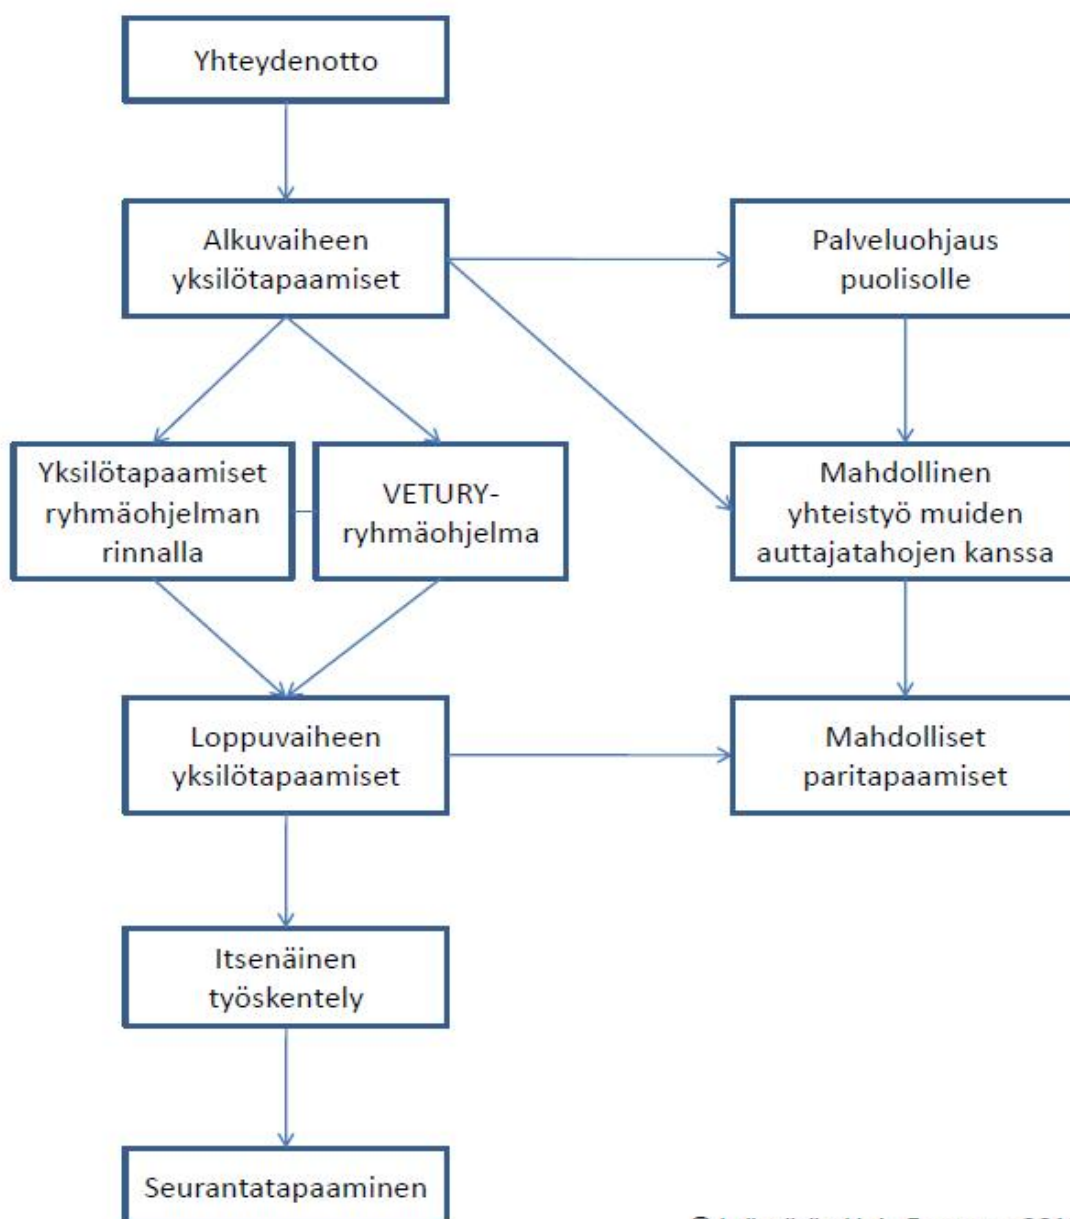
Yhteydenotto

Alkuvaiheen yksilötapaamiset

Palveluohjaus puolisolle

Yksilötapaamiset ryhmäohjelman rinnalla

VETURY-ryhmäohjelma

Mahdollinen yhteistyö muiden auttajatahojen kanssa

Loppuvaiheen yksilötapaamiset

Mahdolliset paritapaamiset

Itsenäinen työskentely

Seurantatapaaminen

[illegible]